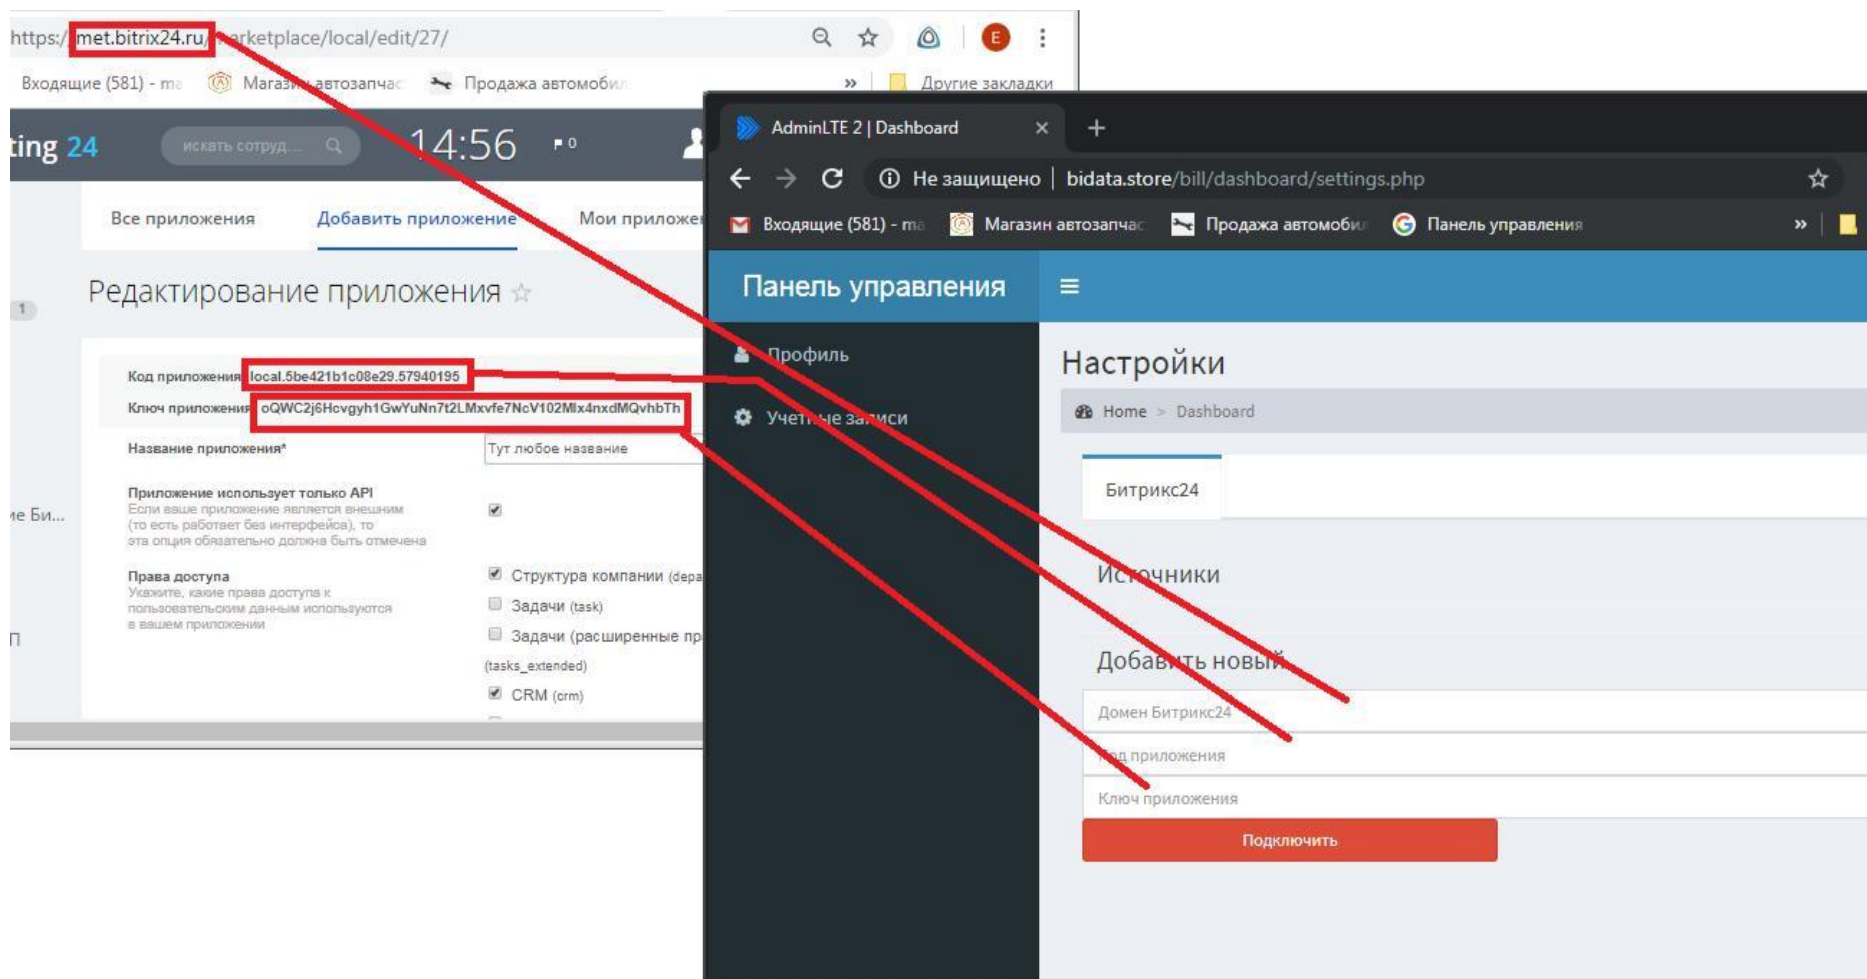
https://met.bitrix24.ru/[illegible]rketplace/local/edit/27/

Входящие (581) - ma   Магазин автозапчас   Продажа автомоби   »   Другие закладки

ting 24   искать сотруд...   14:56

Все приложения   Добавить приложение   Мои приложе

Редактирование приложения ☆

1

Код приложения local.5be421b1c08e29.57940195

Ключ приложения oQWC2j6Hcvgyh1GwYuNn7t2LMxvfe7NcV102Mlx4nxdMQvhbTh

Название приложения*   Тут любое название

Приложение использует только API
Если ваше приложение является внешним (то есть работает без интерфейса), то эта опция обязательно должна быть отмечена

ие Би...

Права доступа
Укажите, какие права доступа к пользовательским данным используются в вашем приложении

Структура компании (depa
Задачи (task)
Задачи (расширенные пр
(tasks_extended)
CRM (crm)

П

AdminLTE 2 | Dashboard   ×   +

Не защищено | bidata.store/bill/dashboard/settings.php

Входящие (581) - ma   Магазин автозапчас   Продажа автомоби   Панель управления   »

Панель управления

Профиль

Учетные записи

Настройки

Home > Dashboard

Битрикс24

Источники

Добавить новый

Домен Битрикс24

Код приложения

Ключ приложения

Подключить